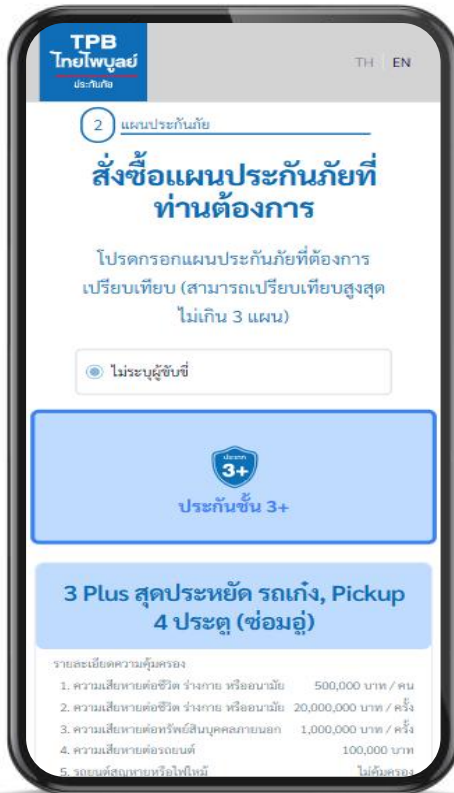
TPB
ไทยไพบูลย์
ประกันภัย

TH EN

2 แผนประกันภัย

สั่งซื้อแผนประกันภัยที่ท่านต้องการ

โปรดกรอกแผนประกันภัยที่ต้องการเปรียบเทียบ (สามารถเปรียบเทียบสูงสุดไม่เกิน 3 แผน)

ไม่ระบุผู้ขับขี่

ประกัน
3+

ประกันชั้น 3+

3 Plus สุดประหยัด รถเก๋ง, Pickup 4 ประตู (ซ่อมอู่)

รายละเอียดความคุ้มครอง

| | |
|---|---|
| 1. ความเสียหายต่อชีวิต ร่างกาย หรืออนามัย | 500,000 บาท / คน |
| 2. ความเสียหายต่อชีวิต ร่างกาย หรืออนามัย | 20,000,000 บาท / ครั้ง |
| 3. ความเสียหายต่อทรัพย์สินบุคคลภายนอก | 1,000,000 บาท / ครั้ง |
| 4. ความเสียหายต่อรถยนต์ | 100,000 บาท |
| 5. รถยนต์สูญหายหรือไฟไหม้ | ไม่คุ้มครอง |